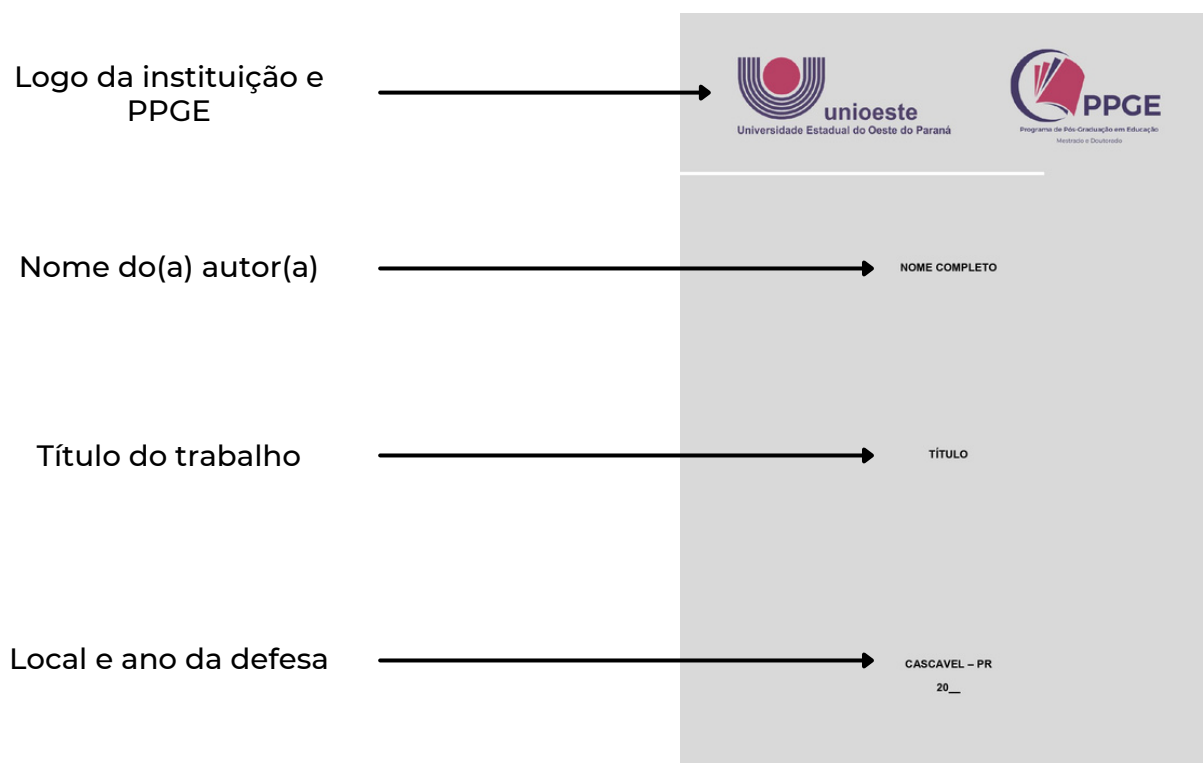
Logo da instituição e PPGE

unioeste
Universidade Estadual do Oeste do Paraná

PPGE
Programa de Pós-Graduação em Educação
Mestrado e Doutorado

Nome do(a) autor(a)

NOME COMPLETO

Título do trabalho

TÍTULO

Local e ano da defesa

CASCAVEL – PR
20__